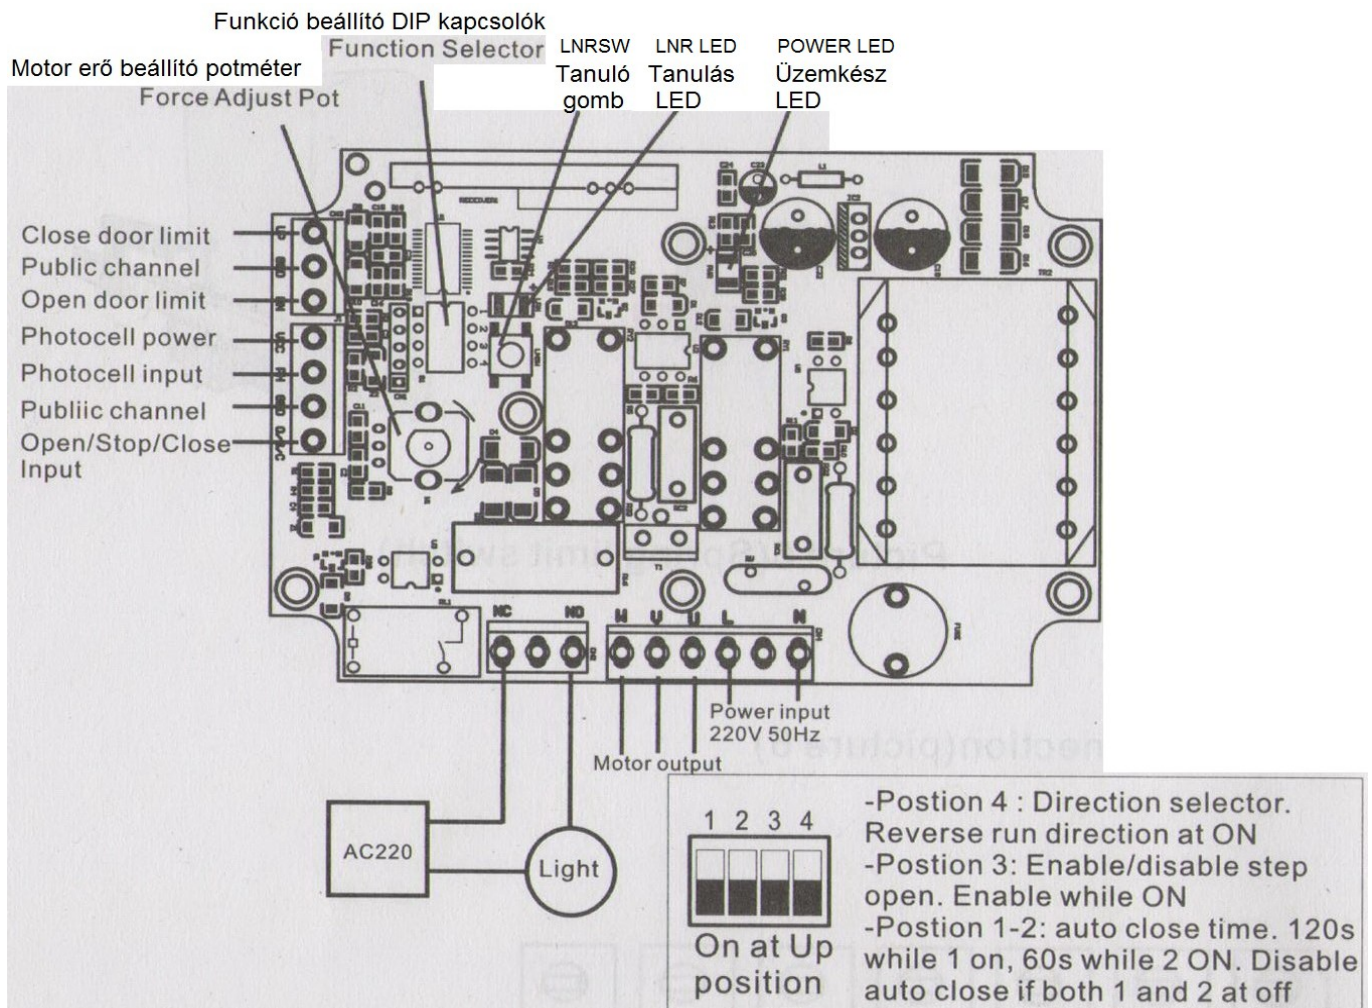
Funkció beállító DIP kapcsolók
Function Selector
Motor erő beállító potméter
Force Adjust Pot
LNRSW
Tanuló gomb
LNR LED
Tanulás LED
POWER LED
Üzemkész LED

Close door limit
Public channel
Open door limit
Photocell power
Photocell input
Publiic channel
Open/Stop/Close Input

NC
NO
W
V
U
L
N
Power input 220V 50Hz
Motor output
AC220
Light

1 2 3 4
On at Up position

-Postion 4 : Direction selector. Reverse run direction at ON
-Postion 3: Enable/disable step open. Enable while ON
-Postion 1-2: auto close time. 120s while 1 on, 60s while 2 ON. Disable auto close if both 1 and 2 at off